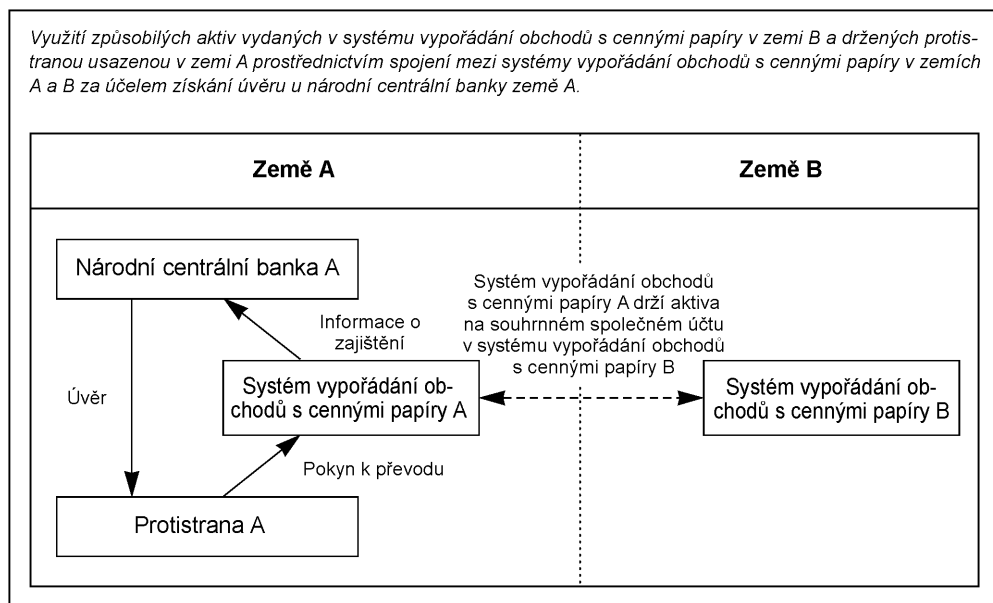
Využití způsobilých aktiv vydaných v systému vypořádání obchodů s cennými papíry v zemi B a držených protistranou usazenou v zemi A prostřednictvím spojení mezi systémy vypořádání obchodů s cennými papíry v zemích A a B za účelem získání úvěru u národní centrální banky země A.

Země A

Země B

Národní centrální banka A

Informace o zajištění

Systém vypořádání obchodů s cennými papíry A drží aktiva na souhrnném společném účtu v systému vypořádání obchodů s cennými papíry B

Úvěr

Systém vypořádání obchodů s cennými papíry A

Systém vypořádání obchodů s cennými papíry B

Pokyn k převodu

Protistrana A